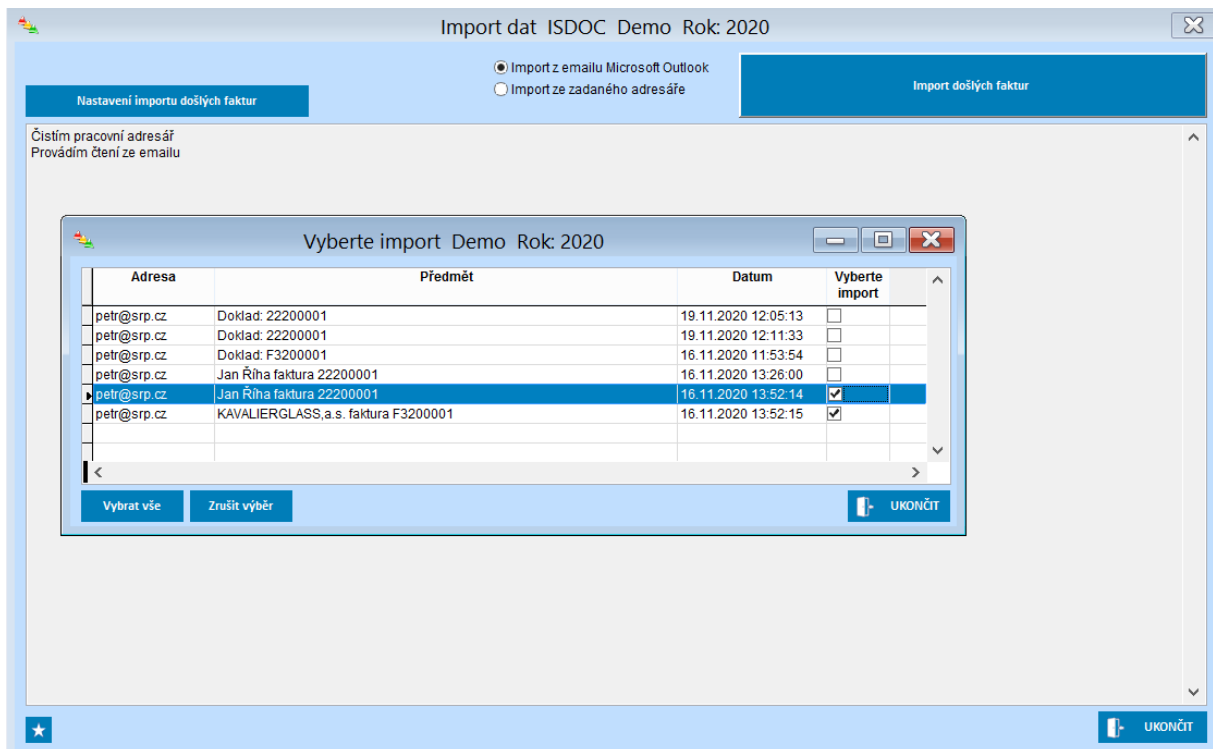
Import dat ISDOC Demo Rok: 2020

Import z emailu Microsoft Outlook
Import ze zadaného adresáře

Nastavení importu došlých faktur

Import došlých faktur

Čistím pracovní adresář
Provádím čtení ze emailu

Vyberte import Demo Rok: 2020

| Adresa | Předmět | Datum | Vyberte import |
|---|---|---|---|
| petr@srp.cz | Doklad: 22200001 | 19.11.2020 12:05:13 | ☐ |
| petr@srp.cz | Doklad: 22200001 | 19.11.2020 12:11:33 | ☐ |
| petr@srp.cz | Doklad: F3200001 | 16.11.2020 11:53:54 | ☐ |
| petr@srp.cz | Jan Říha faktura 22200001 | 16.11.2020 13:26:00 | ☐ |
| petr@srp.cz | Jan Říha faktura 22200001 | 16.11.2020 13:52:14 | ☑ |
| petr@srp.cz | KAVALIERGLASS,a.s. faktura F3200001 | 16.11.2020 13:52:15 | ☑ |

Vybrat vše
Zrušit výběr
UKONČIT

UKONČIT